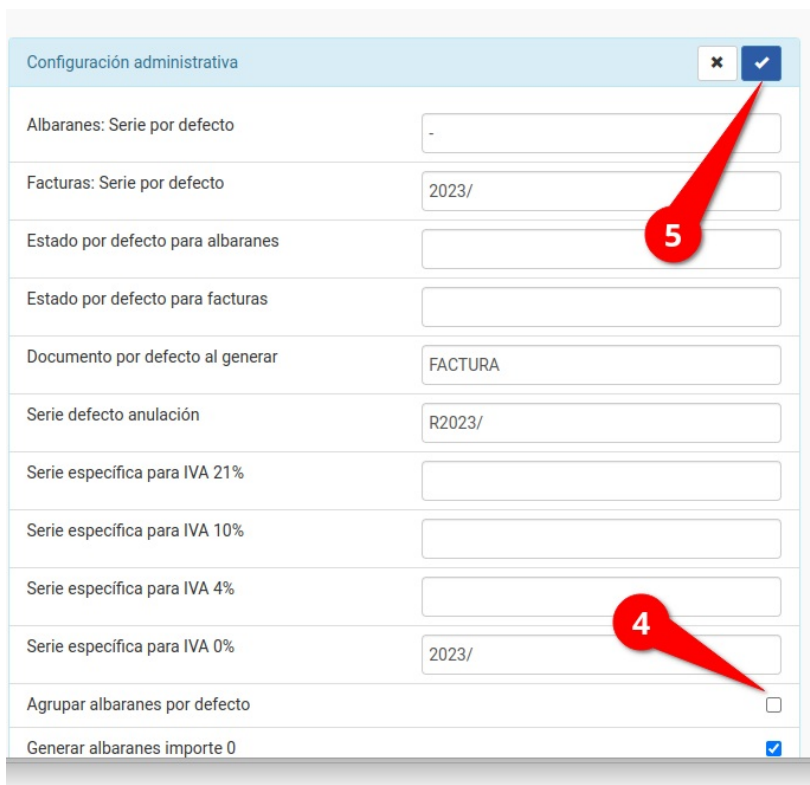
Configuración administrativa

Albaranes: Serie por defecto | -

Facturas: Serie por defecto | 2023/

Estado por defecto para albaranes

Estado por defecto para facturas

Documento por defecto al generar | FACTURA

Serie defecto anulación | R2023/

Serie específica para IVA 21%

Serie específica para IVA 10%

Serie específica para IVA 4%

Serie específica para IVA 0% | 2023/

Agrupar albaranes por defecto

Generar albaranes importe 0

5

4